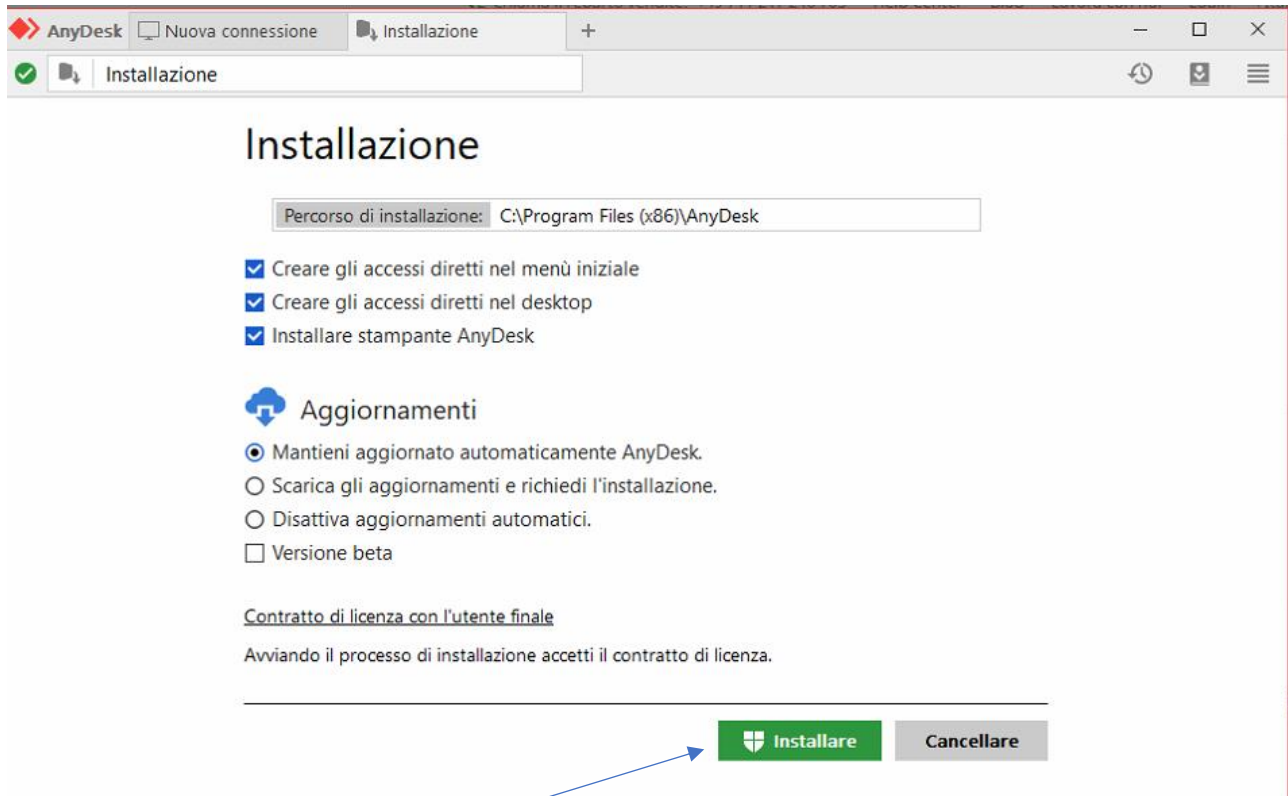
AnyDesk Nuova connessione Installazione +

Installazione

Installazione

Percorso di installazione: C:\Program Files (x86)\AnyDesk

Creare gli accessi diretti nel menù iniziale
Creare gli accessi diretti nel desktop
Installare stampante AnyDesk

Aggiornamenti

Mantieni aggiornato automaticamente AnyDesk.
Scarica gli aggiornamenti e richiedi l'installazione.
Disattiva aggiornamenti automatici.
Versione beta

Contratto di licenza con l'utente finale

Avviando il processo di installazione accetti il contratto di licenza.

Installare Cancellare